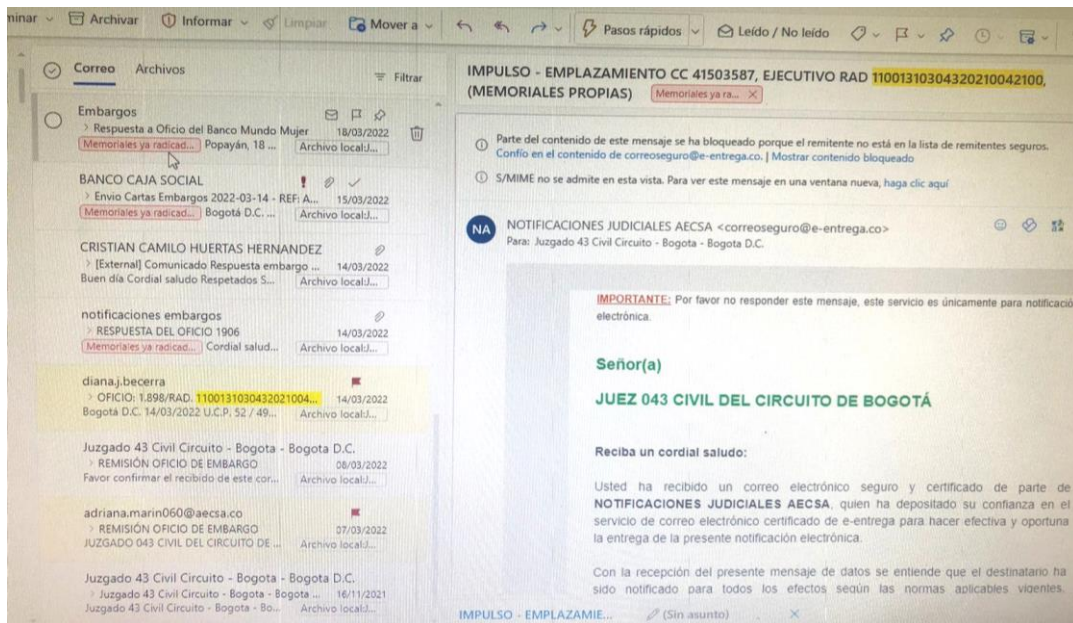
minar Archivar Informar Limpiar Mover a Pasos rápidos Leído / No leído

Correo Archivos Filtrar

Embargos
> Respuesta a Oficio del Banco Mundo Mujer 18/03/2022
Memoriales ya radicad... Popayán, 18 ... Archivo local:J...

BANCO CAJA SOCIAL
> Envio Cartas Embargos 2022-03-14 - REF: A... 15/03/2022
Memoriales ya radicad... Bogotá D.C. ... Archivo local:J...

CRISTIAN CAMILO HUERTAS HERNANDEZ
> [External] Comunicado Respuesta embargo ... 14/03/2022
Buen día Cordial saludo Respetados S... Archivo local:J...

notificaciones embargos
> RESPUESTA DEL OFICIO 1906 14/03/2022
Memoriales ya radicad... Cordial salud... Archivo local:J...

diana.j.becerra
> OFICIO: 1.898/RAD. 1100131030432021004... 14/03/2022
Bogotá D.C. 14/03/2022 U.C.P. 52 / 49... Archivo local:J...

Juzgado 43 Civil Circuito - Bogota - Bogota D.C.
> REMISIÓN OFICIO DE EMBARGO 08/03/2022
Favor confirmar el recibido de este cor... Archivo local:J...

adriana.marin060@aecsa.co
> REMISIÓN OFICIO DE EMBARGO 07/03/2022
JUZGADO 043 CIVIL DEL CIRCUITO DE ... Archivo local:J...

Juzgado 43 Civil Circuito - Bogota - Bogota D.C.
> Juzgado 43 Civil Circuito - Bogota - Bogota ... 16/11/2021
Juzgado 43 Civil Circuito - Bogota - Bo... Archivo local:J...

IMPULSO - EMPLAZAMIENTO CC 41503587, EJECUTIVO RAD 11001310304320210042100, (MEMORIALES PROPIAS) Memoriales ya ra...

Parte del contenido de este mensaje se ha bloqueado porque el remitente no está en la lista de remitentes seguros. Confío en el contenido de correoseguro@e-entrega.co. | Mostrar contenido bloqueado

S/MIME no se admite en esta vista. Para ver este mensaje en una ventana nueva, haga clic aquí

NA NOTIFICACIONES JUDICIALES AECSA <correoseguro@e-entrega.co>
Para: Juzgado 43 Civil Circuito - Bogota - Bogota D.C.

IMPORTANTE: Por favor no responder este mensaje, este servicio es únicamente para notificació electrónica.

Señor(a)

JUEZ 043 CIVIL DEL CIRCUITO DE BOGOTÁ

Reciba un cordial saludo:

Usted ha recibido un correo electrónico seguro y certificado de parte de NOTIFICACIONES JUDICIALES AECSA, quien ha depositado su confianza en el servicio de correo electrónico certificado de e-entrega para hacer efectiva y oportuna la entrega de la presente notificación electrónica.

Con la recepción del presente mensaje de datos se entiende que el destinatario ha sido notificado para todos los efectos según las normas aplicables vigentes.

IMPULSO - EMPLAZAMIE... (Sin asunto)